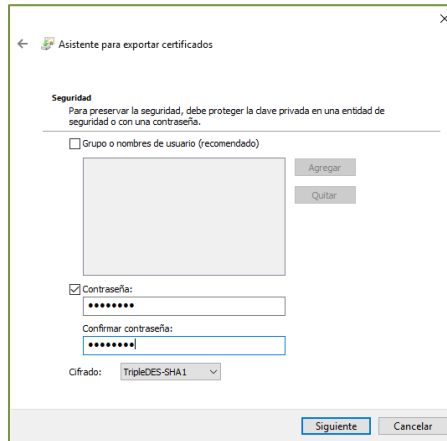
×

← Asistente para exportar certificados

Seguridad
Para preservar la seguridad, debe proteger la clave privada en una entidad de seguridad o con una contraseña.

Grupo o nombres de usuario (recomendado)

Agregar

Quitar

Contraseña:
••••••••

Confirmar contraseña:
••••••••

Cifrado: TripleDES-SHA1

Siguiente Cancelar